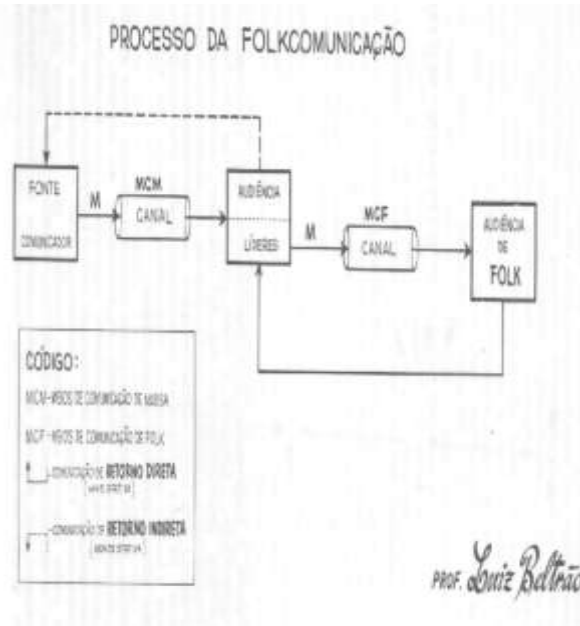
PROCESSO DA FOLKCOMUNICAÇÃO

FONTE

COMUNICADOR

M

MCM

CANAL

AUDIÊNCIA

LÍDERES

M

MCF

CANAL

AUDIÊNCIA DE FOLK

CÓDIGO:

MCM - MEIOS DE COMUNICAÇÃO DE MASSA

MCF - MEIOS DE COMUNICAÇÃO DE FOLK

COMUNICAÇÃO DE RETORNO DIRETA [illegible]

COMUNICAÇÃO DE RETORNO INDIRETA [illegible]

PROF. Luiz Beltrão